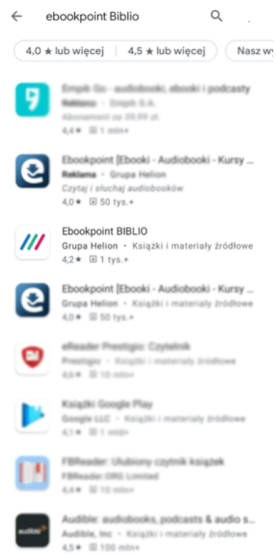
ebookpoint Biblio

4,0 ★ lub więcej | 4,5 ★ lub więcej | Nasz w

Empik Go - audiobooki, ebooki i podcasty
Reklama · Empik S.A.
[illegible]
4,4 ★ 1 mln+

Ebookpoint [Ebooki - Audiobooki - Kursy ...
Reklama · Grupa Helion
Czytaj i słuchaj audiobooków
4,4 ★ 50 tys.+

Ebookpoint BIBLIO
Grupa Helion · Książki i materiały źródłowe
4,2 ★ 1 tys.+

Ebookpoint [Ebooki - Audiobooki - Kursy ...
Grupa Helion · Książki i materiały źródłowe
4,4 ★ 50 tys.+

eReader Prestigio: Czytelnik
Prestigio · Książki i materiały źródłowe
4,6 ★ 10 mln+

Książki Google Play
Google LLC · Książki i materiały źródłowe
4,6 ★ 10 mln+

FBReader: Ulubiony czytnik książek
FBReader.ORG Limited
4,4 ★ 10 mln+

Audible: audiobooks, podcasts & audio s...
Audible, Inc · Książki i materiały źródłowe
4,5 ★ 100 mln+